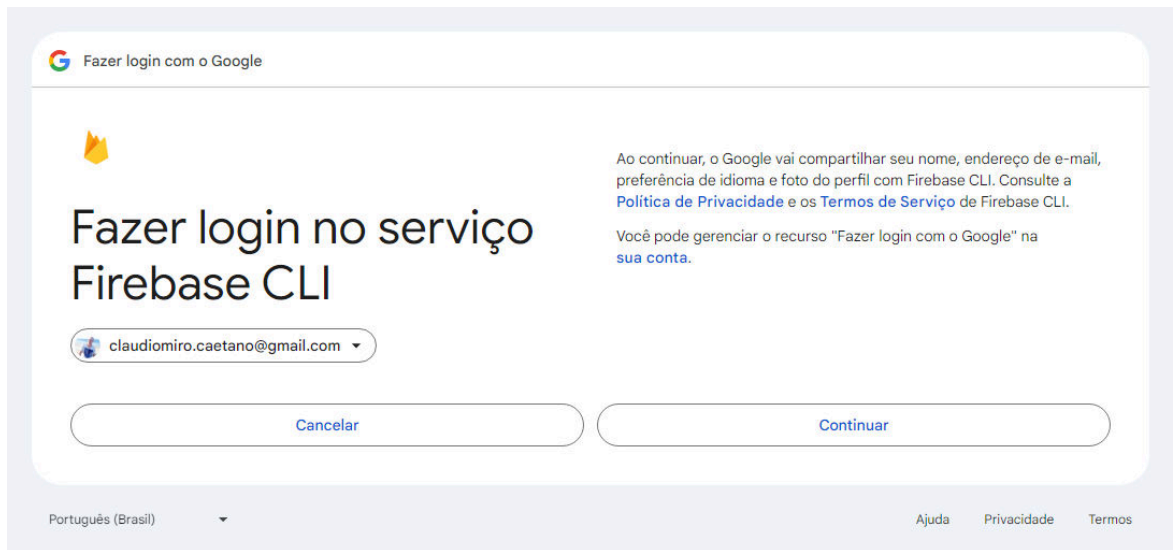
Fazer login com o Google

Fazer login no serviço Firebase CLI

claudiomiro.caetano@gmail.com

Ao continuar, o Google vai compartilhar seu nome, endereço de e-mail, preferência de idioma e foto do perfil com Firebase CLI. Consulte a Política de Privacidade e os Termos de Serviço de Firebase CLI.

Você pode gerenciar o recurso "Fazer login com o Google" na sua conta.

Cancelar

Continuar

Português (Brasil)

Ajuda Privacidade Termos